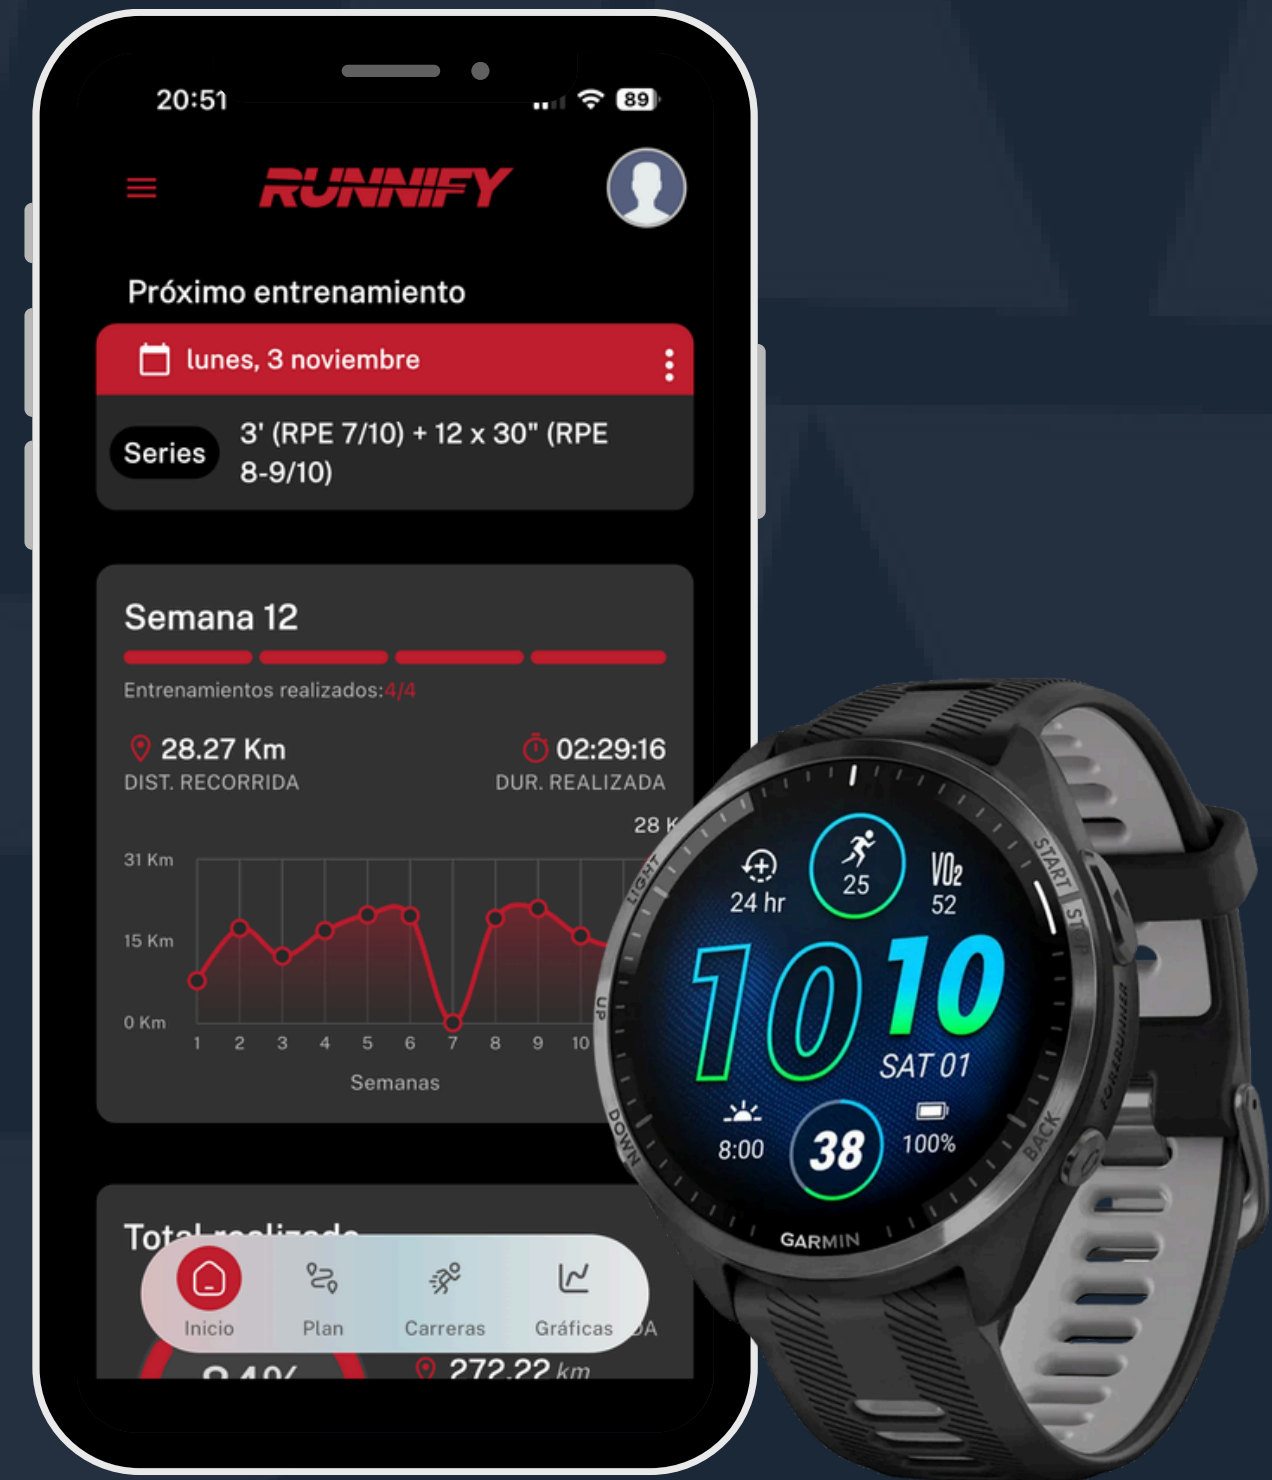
20:51

89

RUNNIFY

Próximo entrenamiento

lunes, 3 noviembre

Series 3' (RPE 7/10) + 12 x 30" (RPE 8-9/10)

Semana 12

Entrenamientos realizados:4/4

28.27 Km
DIST. RECORRIDA

02:29:16
DUR. REALIZADA

28 K

31 Km
15 Km
0 Km

1 2 3 4 5 6 7 8 9 10

Semanas

Total realizado

Inicio Plan Carreras Gráficas

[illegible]A

272.22 km

LIGHT
START
UP
DOWN
BACK
FORERUNNER

24 hr
25
VO2
52

10 10
SAT 01

8:00
38
100%

GARMIN